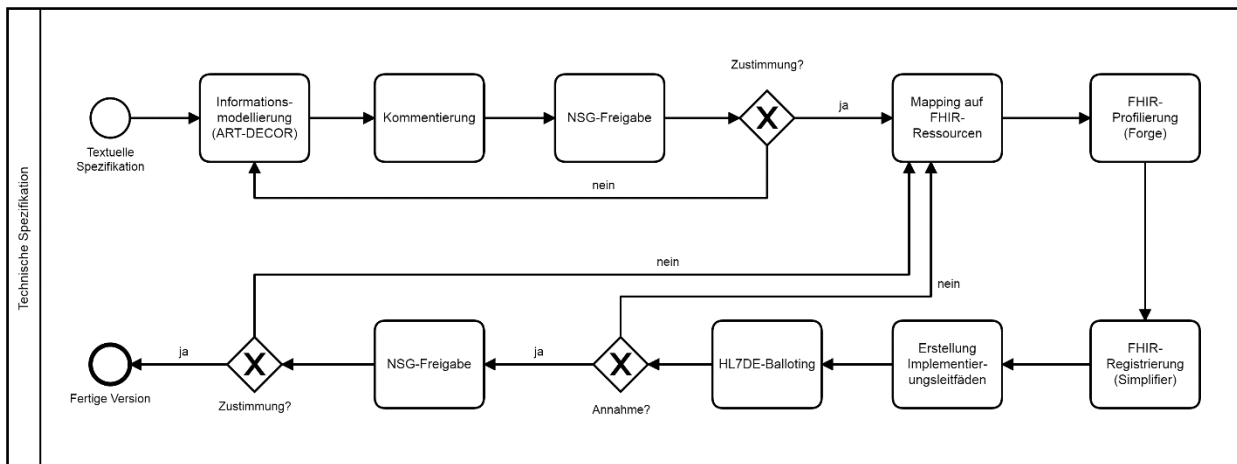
Technische Spezifikation

Textuelle Spezifikation

Informationsmodellierung (ART-DECOR)

Kommentierung

NSG-Freigabe

Zustimmung?

X

ja

nein

Mapping auf FHIR-Ressourcen

FHIR-Profilierung (Forge)

FHIR-Registrierung (Simplifier)

Erstellung Implementierungsleitfäden

HL7DE-Balloting

nein

nein

Annahme?

X

ja

NSG-Freigabe

Zustimmung?

X

ja

Fertige Version